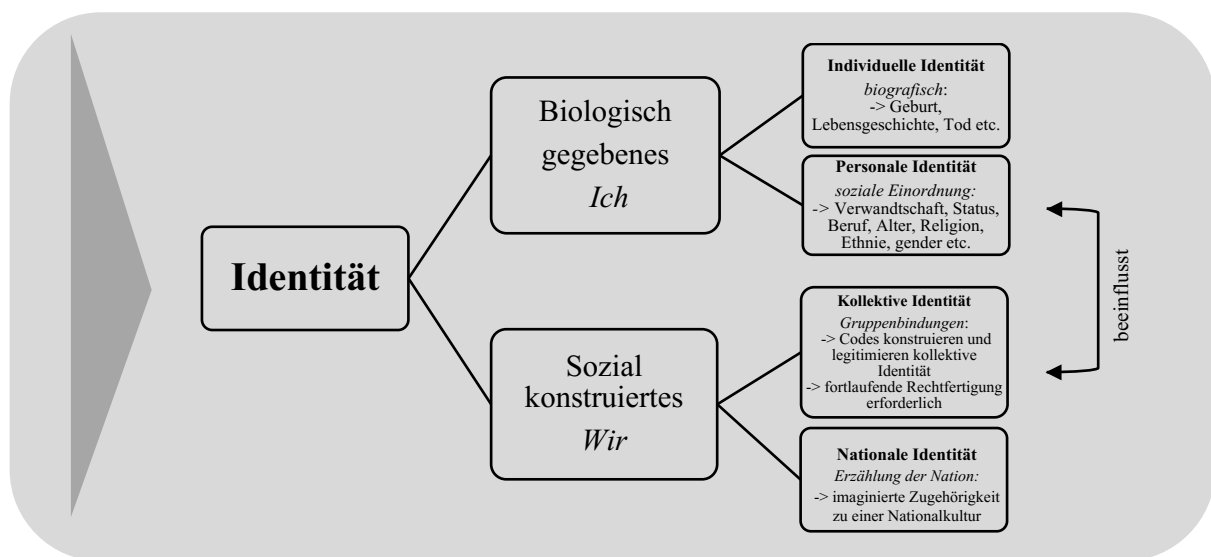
Identität

Biologisch gegebenes
*Ich*

Sozial konstruiertes
*Wir*

**Individuelle Identität**
*biografisch*:
-> Geburt, Lebensgeschichte, Tod etc.

**Personale Identität**
*soziale Einordnung:*
-> Verwandtschaft, Status, Beruf, Alter, Religion, Ethnie, gender etc.

**Kollektive Identität**
*Gruppenbindungen*:
-> Codes konstruieren und legitimieren kollektive Identität
-> fortlaufende Rechtfertigung erforderlich

**Nationale Identität**
*Erzählung der Nation:*
-> imaginierte Zugehörigkeit zu einer Nationalkultur

beeinflusst